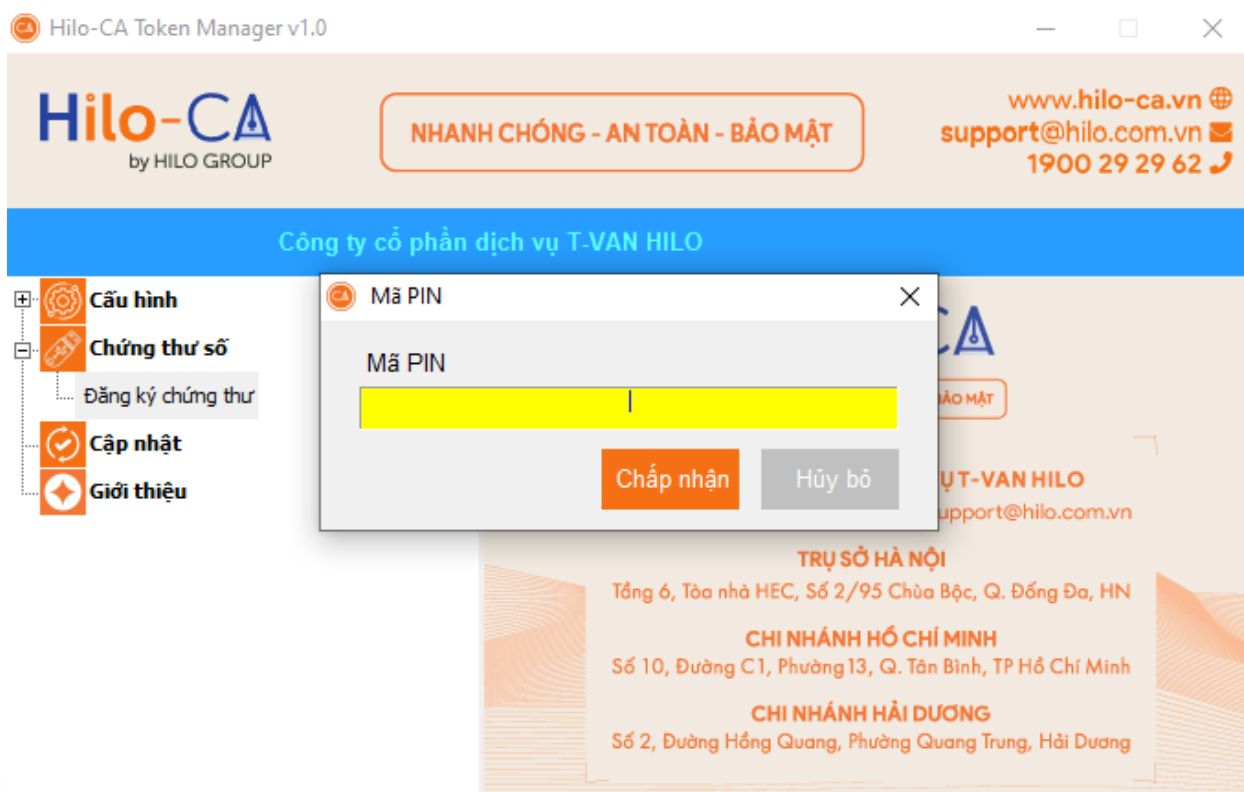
Hilo-CA Token Manager v1.0

Hilo-CA
by HILO GROUP

NHANH CHÓNG - AN TOÀN - BẢO MẬT

www.hilo-ca.vn
support@hilo.com.vn
1900 29 29 62

Công ty cổ phần dịch vụ T-VAN HILO

Cấu hình
Chứng thư số
Đăng ký chứng thư
Cập nhật
Giới thiệu

Mã PIN
Mã PIN
Chấp nhận
Hủy bỏ

CA
BẢO MẬT

Ụ T-VAN HILO
support@hilo.com.vn

TRỤ SỞ HÀ NỘI
Tầng 6, Tòa nhà HEC, Số 2/95 Chùa Bộc, Q. Đống Đa, HN

CHI NHÁNH HỒ CHÍ MINH
Số 10, Đường C1, Phường13, Q. Tân Bình, TP Hồ Chí Minh

CHI NHÁNH HẢI DƯƠNG
Số 2, Đường Hồng Quang, Phường Quang Trung, Hải Dương